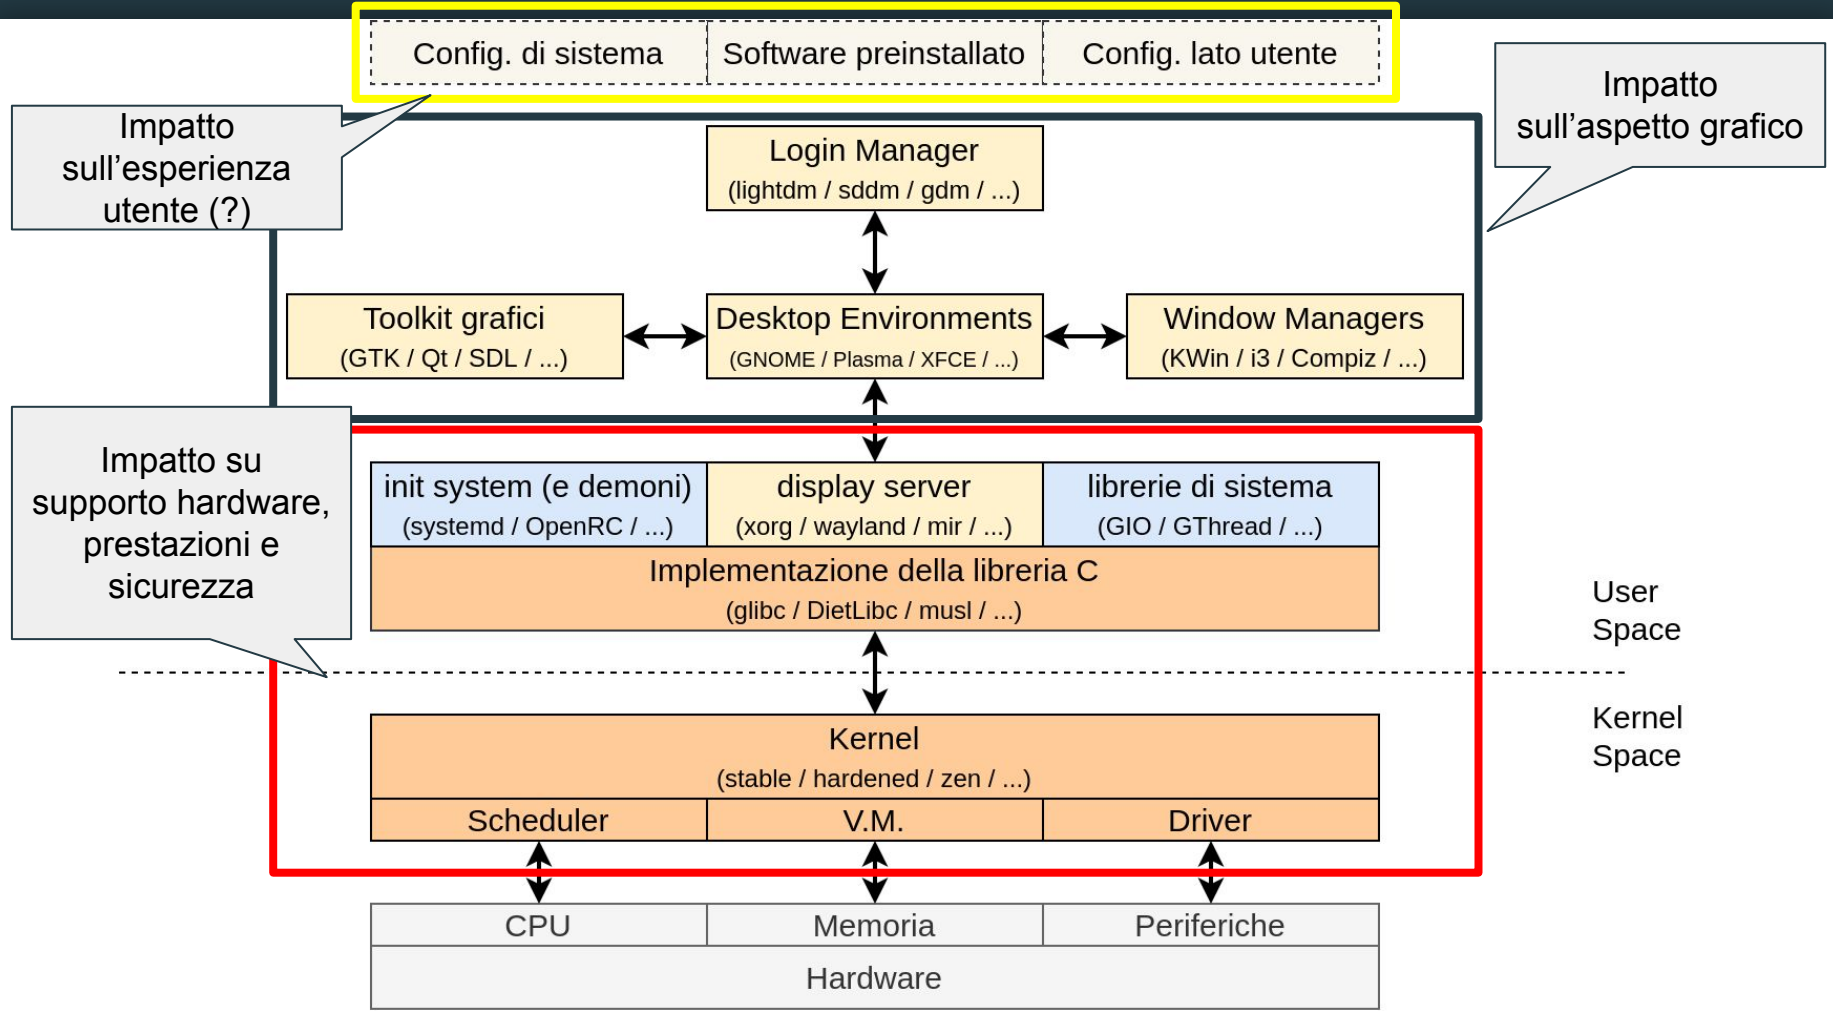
Config. di sistema
Software preinstallato
Config. lato utente

Impatto sull'esperienza utente (?)

Impatto sull'aspetto grafico

Login Manager
(lightdm / sddm / gdm / ...)

Toolkit grafici
(GTK / Qt / SDL / ...)

Desktop Environments
(GNOME / Plasma / XFCE / ...)

Window Managers
(KWin / i3 / Compiz / ...)

Impatto su supporto hardware, prestazioni e sicurezza

init system (e demoni)
(systemd / OpenRC / ...)

display server
(xorg / wayland / mir / ...)

librerie di sistema
(GIO / GThread / ...)

Implementazione della libreria C
(glibc / DietLibc / musl / ...)

User Space

Kernel Space

Kernel
(stable / hardened / zen / ...)

| Scheduler | V.M. | Driver |
|---|---|---|

| CPU | Memoria | Periferiche |
|---|---|---|

Hardware